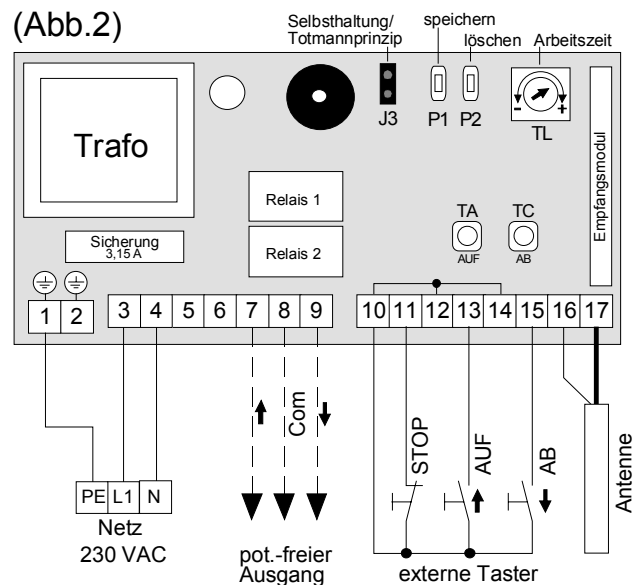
(Abb.2)

Selbsthaltung/ Totmannprinzip

speichern

löschen

Arbeitszeit

J3

P1

P2

TL

Trafo

Relais 1

Relais 2

Empfangsmodul

TA

AUF

TC

AB

Sicherung 3,15 A

1 2 3 4 5 6 7 8 9 10 11 12 13 14 15 16 17

Com

STOP

AUF

AB

Antenne

PE L1 N

Netz 230 VAC

pot.-freier Ausgang

externe Taster